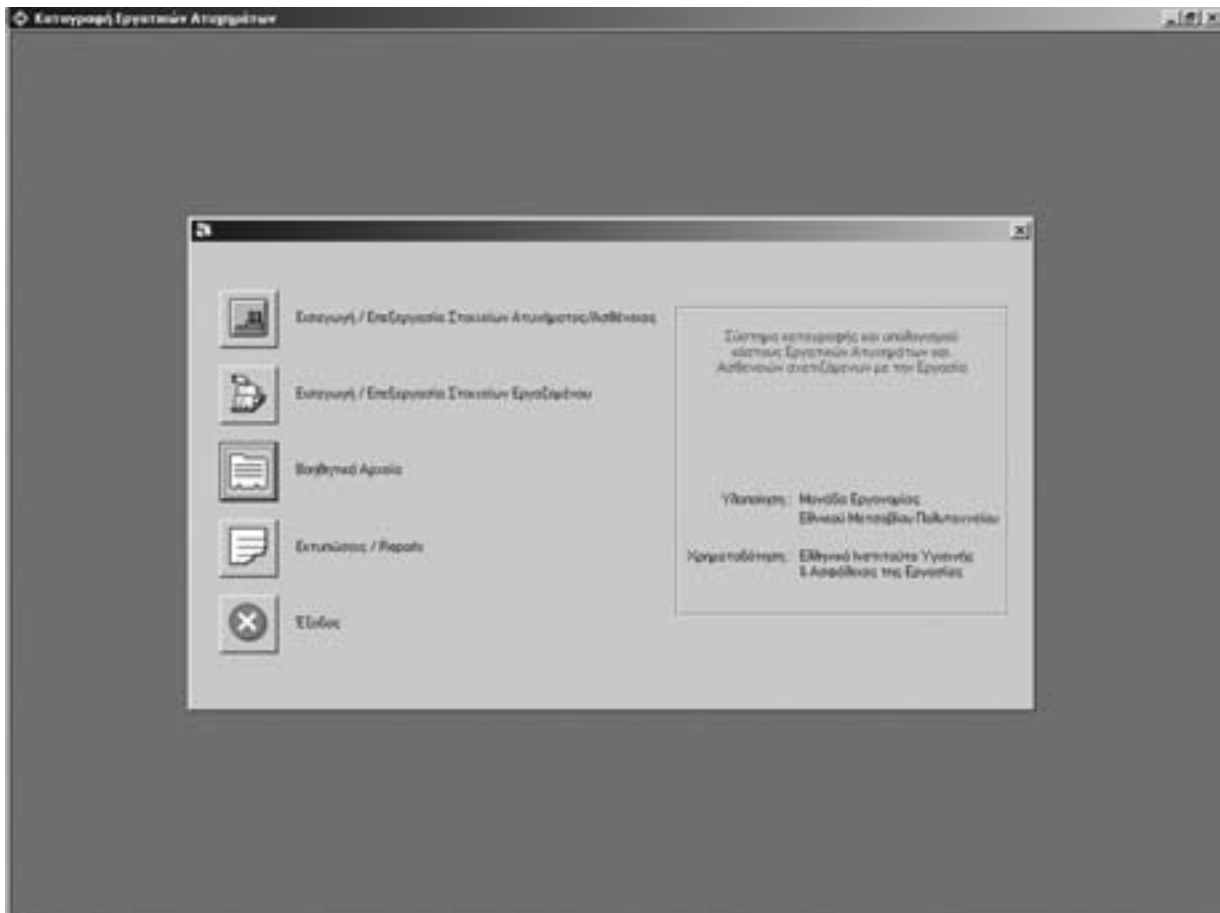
Καταγραφή Εργατικών Ατυχημάτων

Εισαγωγή / Επεξεργασία Στοιχείων Ατυχήματος/Ασθένειας

Εισαγωγή / Επεξεργασία Στοιχείων Εργαζόμενου

Βοηθητικά Αρχεία

Εκτυπώσεις / Reports

Έξοδος

Σύστημα καταγραφής και υπολογισμού κόστους Εργατικών Ατυχημάτων και Ασθενειών σχετιζόμενων με την Εργασία

Υλοποίηση: Μονάδα Εργονομίας Εθνικού Μετσοβίου Πολυτεχνείου

Χρηματοδότηση: Ελληνικό Ινστιτούτο Υγιεινής & Ασφάλειας της Εργασίας